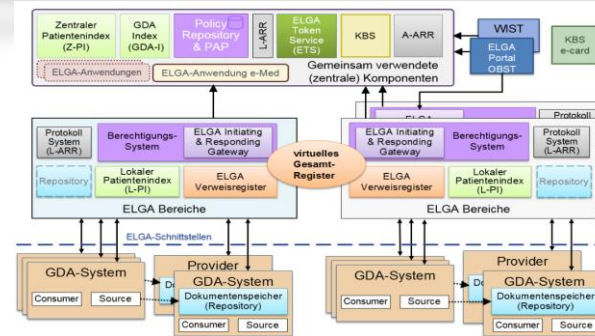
Zentraler Patientenindex (Z-PI)

GDA Index (GDA-I)

Policy Repository & PAP

L-ARR

ELGA Token Service (ETS)

KBS

A-ARR

WIST

ELGA Portal OBST

KBS e-card

ELGA-Anwendungen

ELGA-Anwendung e-Med

Gemeinsam verwendete (zentrale) Komponenten

Protokoll System (L-ARR)

Berechtigungs-System

ELGA Initiating & Responding Gateway

virtuelles Gesamt-Register

Repository

Lokaler Patientenindex (L-PI)

ELGA Verweisregister

ELGA Bereiche

ELGA

Protokoll

ELGA Initiating & Responding Gateway

Berechtigungs-System

Protokoll System (L-ARR)

ELGA Verweisregister

Lokaler Patientenindex (L-PI)

Repository

ELGA Bereiche

ELGA-Schnittstellen

GDA-System

Consumer

Source

Provider

GDA-System

Dokumentenspeicher (Repository)

Consumer

Source

GDA-System

Consumer

Source

Provider

GDA-System

Dokumentenspeicher (Repository)

Consumer

Source